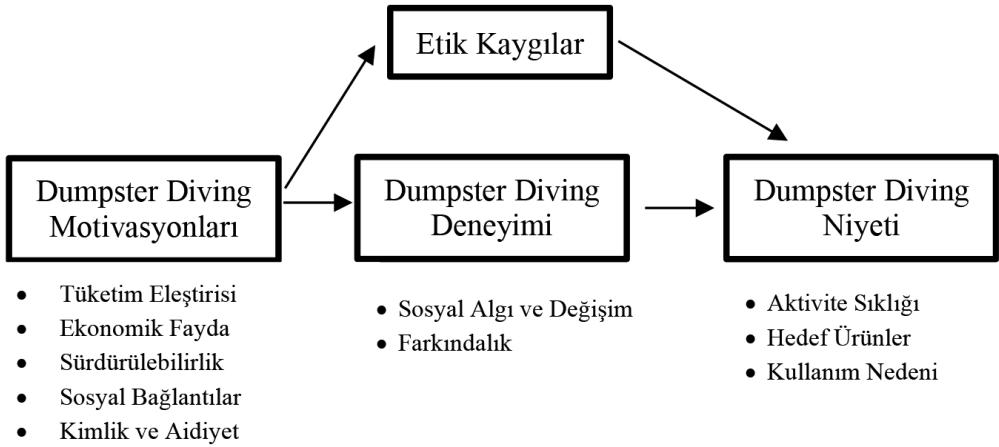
Etik Kaygılar

Dumpster Diving Motivasyonları

- Tüketim Eleştirisi
- Ekonomik Fayda
- Sürdürülebilirlik
- Sosyal Bağlantılar
- Kimlik ve Aidiyet

Dumpster Diving Deneyimi

- Sosyal Algı ve Değişim
- Farkındalık

Dumpster Diving Niyeti

- Aktivite Sıklığı
- Hedef Ürünler
- Kullanım Nedeni